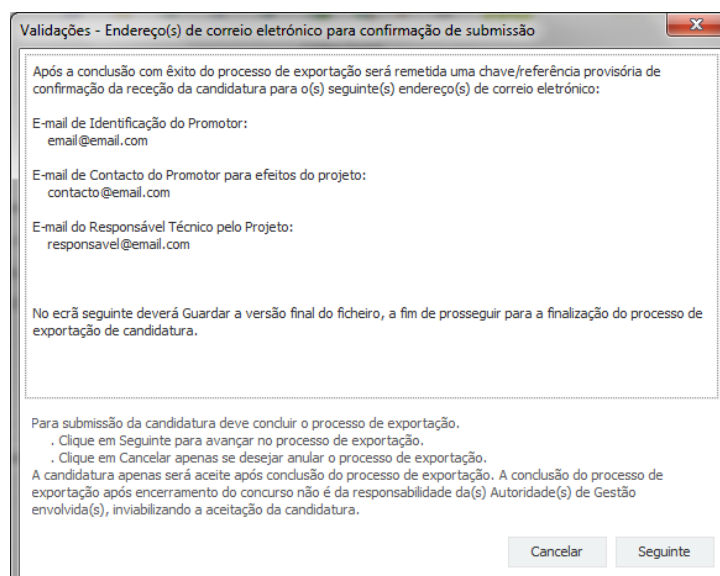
Validações - Endereço(s) de correio eletrónico para confirmação de submissão

Após a conclusão com êxito do processo de exportação será remetida uma chave/referência provisória de confirmação da receção da candidatura para o(s) seguinte(s) endereço(s) de correio eletrónico:

E-mail de Identificação do Promotor:
email@email.com

E-mail de Contacto do Promotor para efeitos do projeto:
contacto@email.com

E-mail do Responsável Técnico pelo Projeto:
responsavel@email.com

No ecrã seguinte deverá Guardar a versão final do ficheiro, a fim de prosseguir para a finalização do processo de exportação de candidatura.

Para submissão da candidatura deve concluir o processo de exportação.
. Clique em Seguinte para avançar no processo de exportação.
. Clique em Cancelar apenas se desejar anular o processo de exportação.
A candidatura apenas será aceite após conclusão do processo de exportação. A conclusão do processo de exportação após encerramento do concurso não é da responsabilidade da(s) Autoridade(s) de Gestão envolvida(s), inviabilizando a aceitação da candidatura.

Cancelar
Seguinte